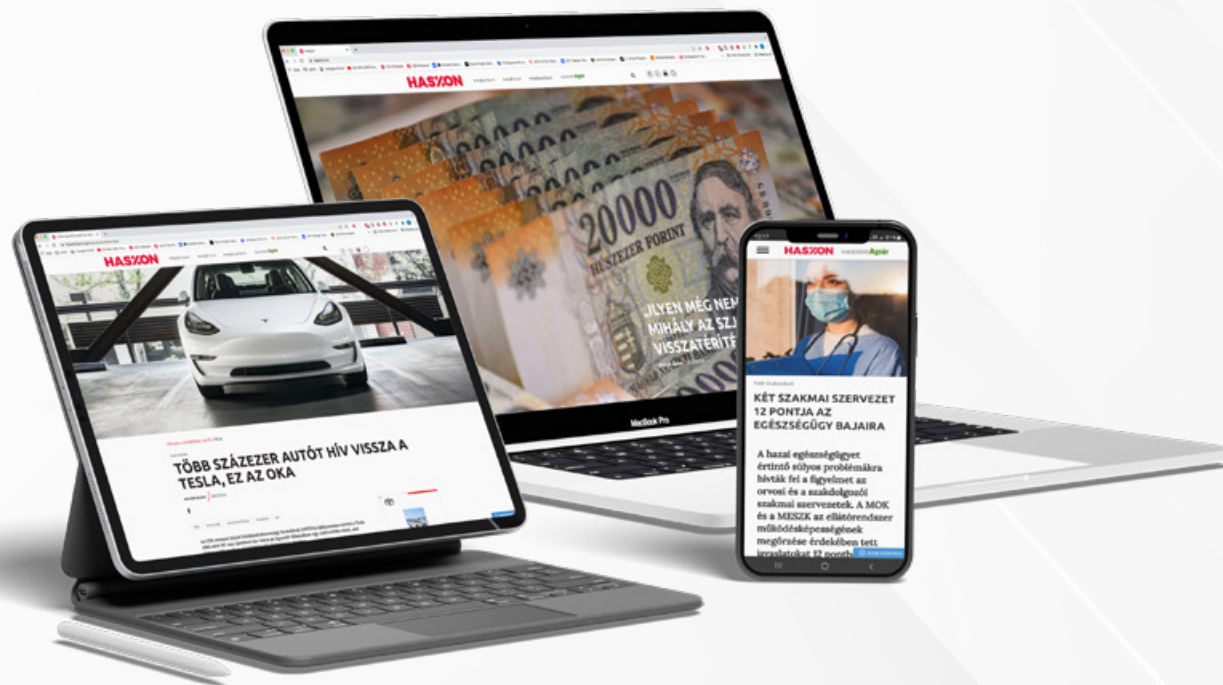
HASZON

20000

HÚSZEZER FORINT

ILYEN MÉG NEM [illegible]
MIHÁLY AZ SZJ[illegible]
VISSZATÉRÍTÉ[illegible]

MacBook Pro

HASZON

TÖBB SZÁZEZER AUTÓT HÍV VISSZA A TESLA, EZ AZ OKA

HASZON

KÉT SZAKMAI SZERVEZET 12 PONTJA AZ EGÉSZSÉGÜGY BAJAIRA

A hazai egészségügyet érintő súlyos problémákra hívták fel a figyelmet az orvosi és a szakdolgozói szakmai szervezetek. A MOK és a MESZK az ellátórendszer működőképességének megőrzése érdekében tett javaslatokat 12 pontb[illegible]